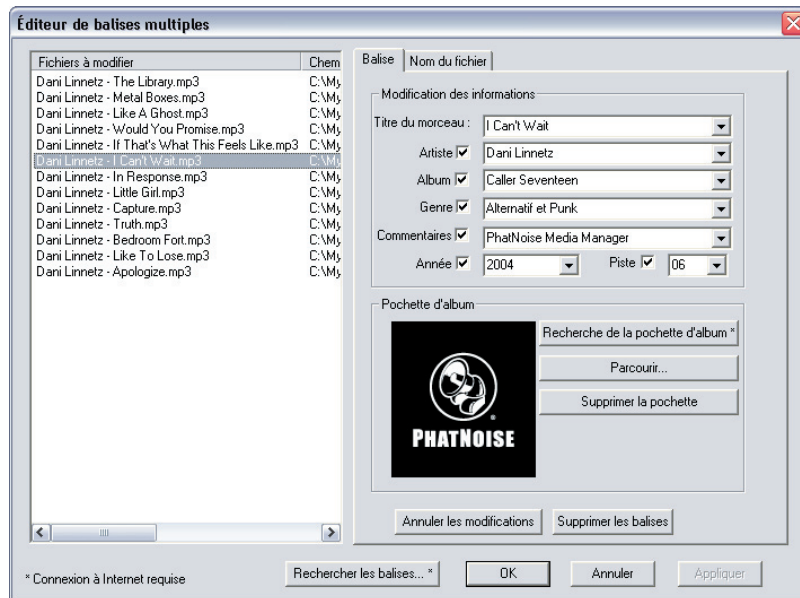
Éditeur de balises multiples

| Fichiers à modifier | Chem |
|---|---|
| Dani Linnetz - The Library.mp3 | C:\My |
| Dani Linnetz - Metal Boxes.mp3 | C:\My |
| Dani Linnetz - Like A Ghost.mp3 | C:\My |
| Dani Linnetz - Would You Promise.mp3 | C:\My |
| Dani Linnetz - If That's What This Feels Like.mp3 | C:\My |
| Dani Linnetz - I Can't Wait.mp3 | C:\My |
| Dani Linnetz - In Response.mp3 | C:\My |
| Dani Linnetz - Little Girl.mp3 | C:\My |
| Dani Linnetz - Capture.mp3 | C:\My |
| Dani Linnetz - Truth.mp3 | C:\My |
| Dani Linnetz - Bedroom Fort.mp3 | C:\My |
| Dani Linnetz - Like To Lose.mp3 | C:\My |
| Dani Linnetz - Apologize.mp3 | C:\My |

Balise | Nom du fichier

Modification des informations
Titre du morceau : I Can't Wait
Artiste Dani Linnetz
Album Caller Seventeen
Genre Alternatif et Punk
Commentaires PhatNoise Media Manager
Année 2004 Piste 06

Pochette d'album
PHATNOISE
Recherche de la pochette d'album *
Parcourir...
Supprimer la pochette

Annuler les modifications
Supprimer les balises

* Connexion à Internet requise
Rechercher les balises... *
OK
Annuler
Appliquer